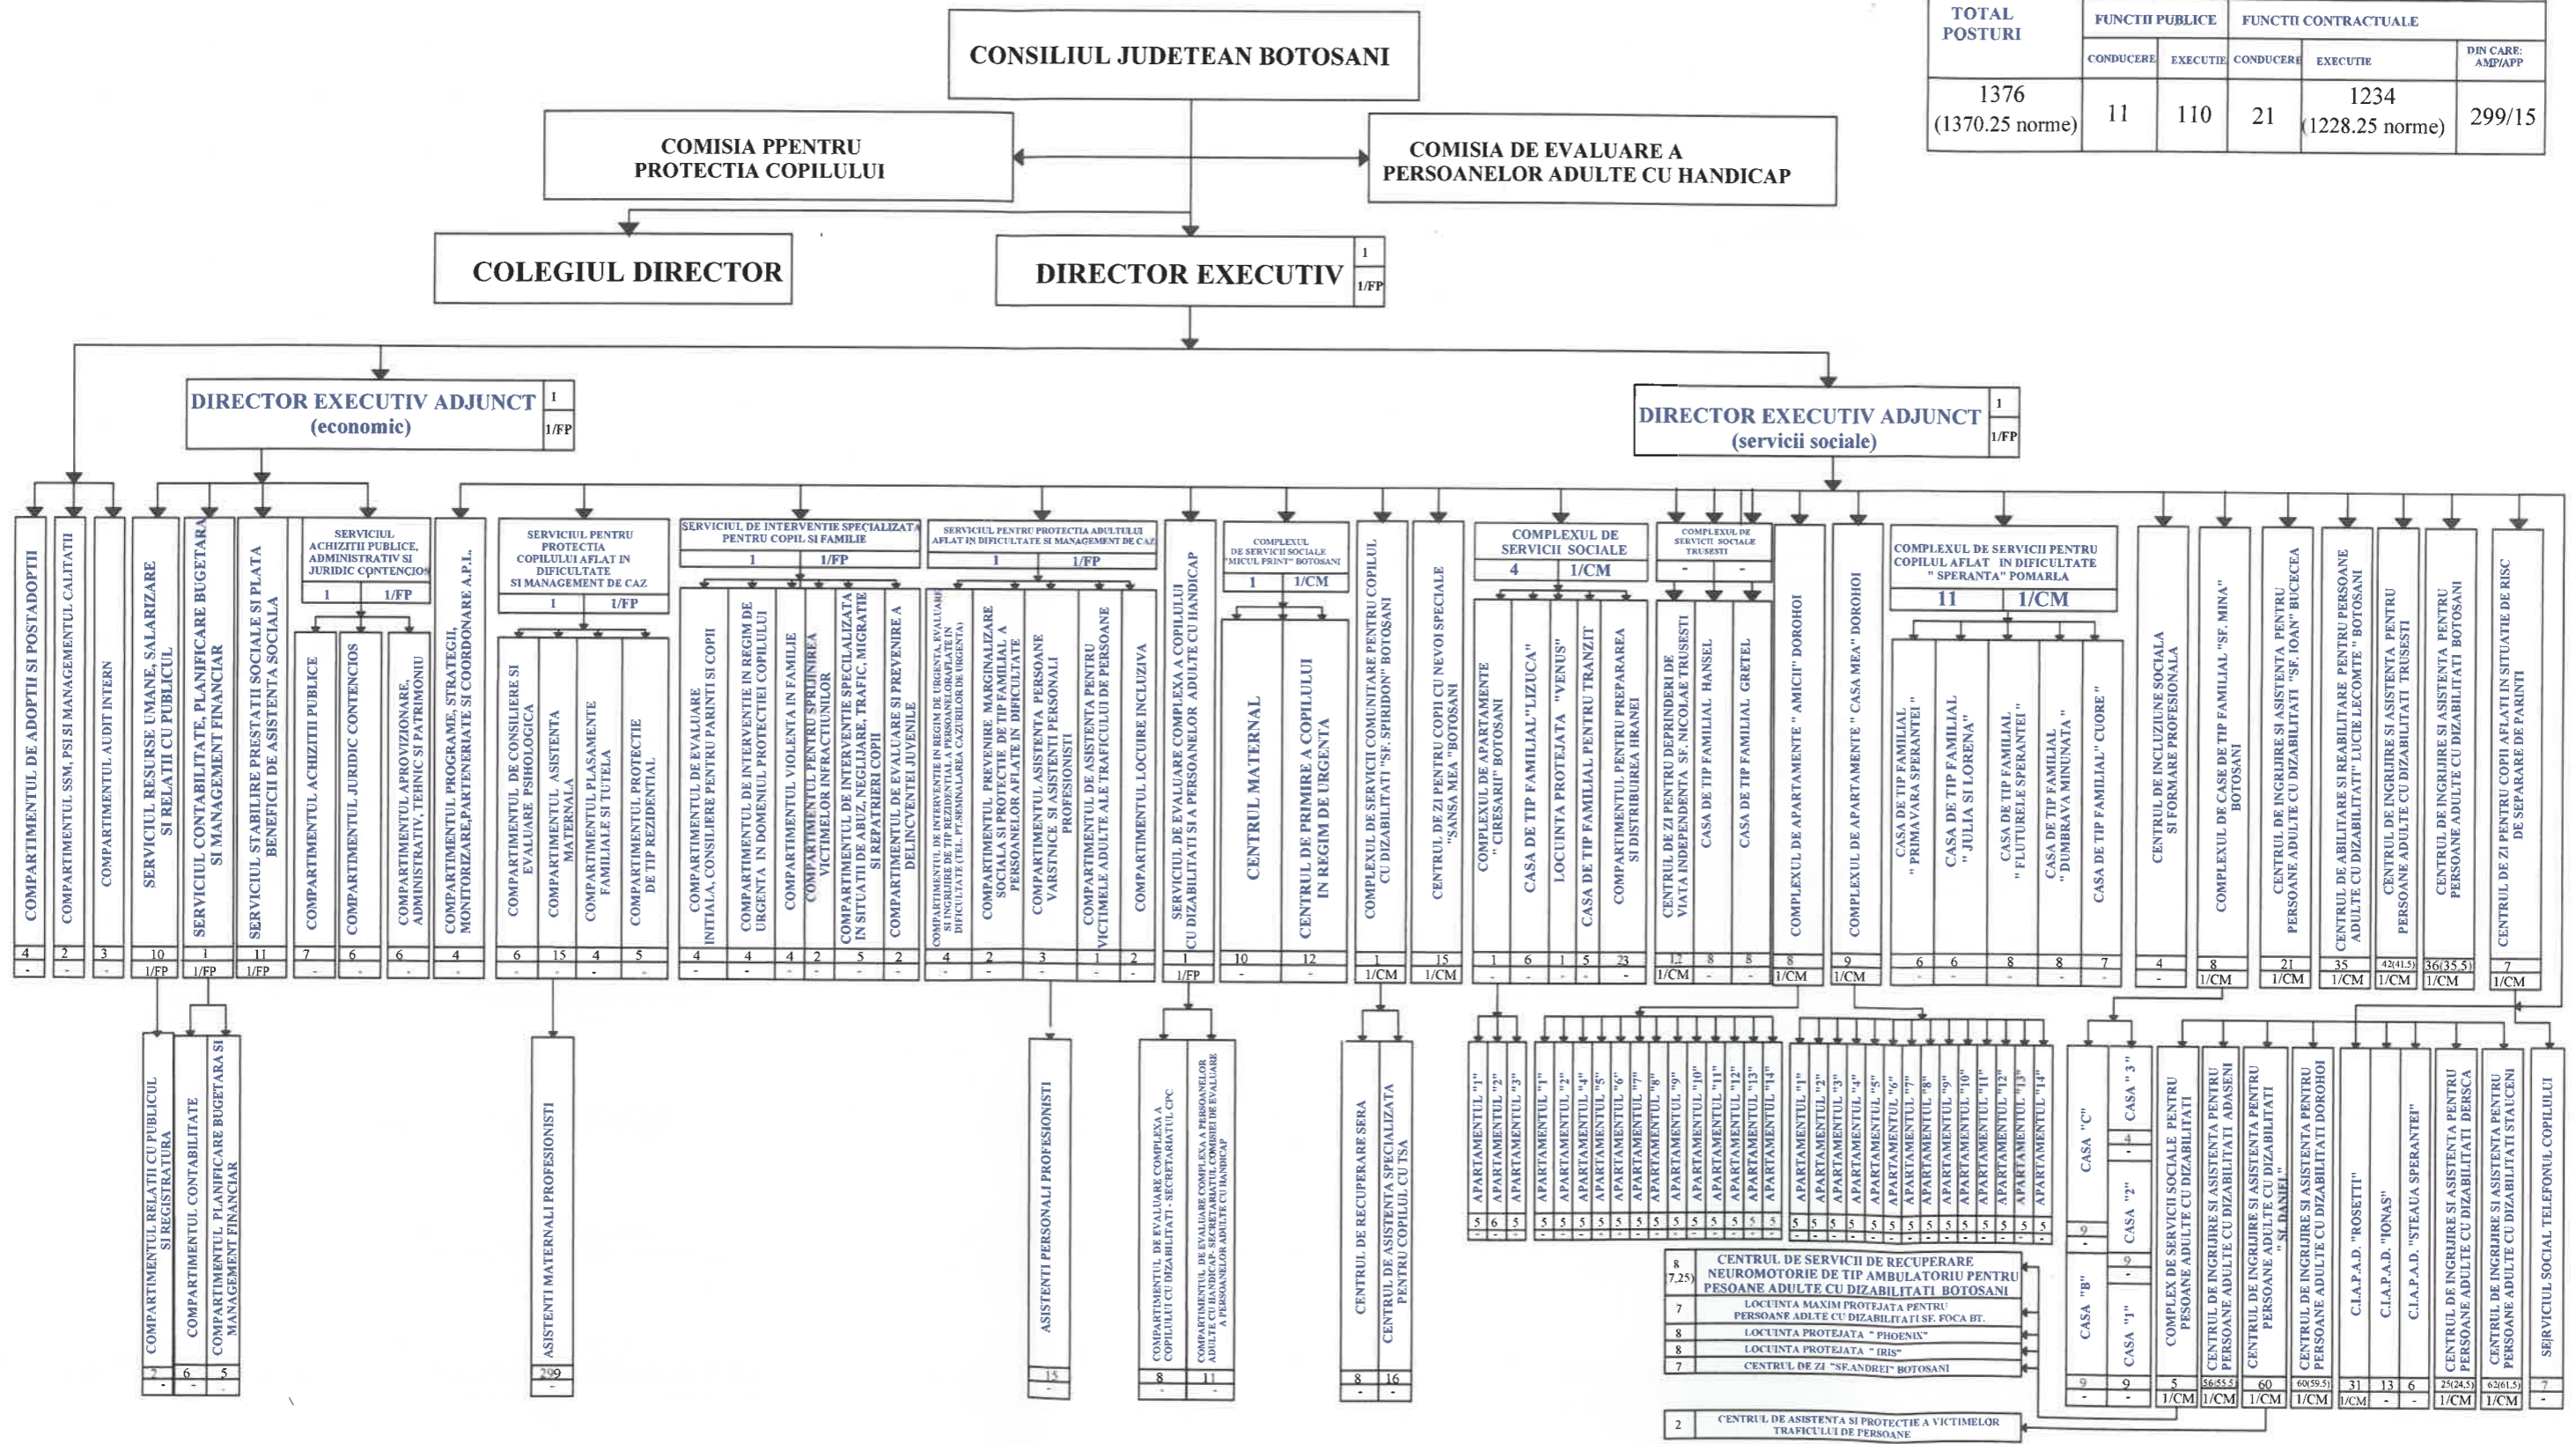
CONSILIUL JUDETEAN BOTOSANI

| TOTAL POSTURI | FUNCTII PUBLICE CONDUCERE | FUNCTII PUBLICE EXECUTIE | FUNCTII CONTRACTUALE CONDUCERE | FUNCTII CONTRACTUALE EXECUTIE | DIN CARE: AMP/APP |
|---|---|---|---|---|---|
| 1376 (1370.25 norme) | 11 | 110 | 21 | 1234 (1228.25 norme) | 299/15 |

COMISIA PPENTRU PROTECTIA COPILULUI

COMISIA DE EVALUARE A PERSOANELOR ADULTE CU HANDICAP

COLEGIUL DIRECTOR

DIRECTOR EXECUTIV 1 1/FP

DIRECTOR EXECUTIV ADJUNCT (economic) 1 1/FP

DIRECTOR EXECUTIV ADJUNCT (servicii sociale) 1 1/FP

COMPARTIMENTUL DE ADOPTII SI POSTADOPTII 4 -
COMPARTIMENTUL SSM, PSI SI MANAGEMENTUL CALITATII 2 -
COMPARTIMENTUL AUDIT INTERN 3 -
SERVICIUL RESURSE UMANE, SALARIZARE SI RELATII CU PUBLICUL 10 1/FP
SERVICIUL CONTABILITATE, PLANIFICARE BUGETARA SI MANAGEMENT FINANCIAR 1 1/FP
SERVICIUL STABILIRE PRESTATII SOCIALE SI PLATA BENEFICII DE ASISTENTA SOCIALA 11 1/FP

COMPARTIMENTUL RELATII CU PUBLICUL SI REGISTRATURA 7 -
COMPARTIMENTUL CONTABILITATE 6 -
COMPARTIMENTUL PLANIFICARE BUGETARA SI MANAGEMENT FINANCIAR 5 -

SERVICIUL ACHIZITII PUBLICE, ADMINISTRATIV SI JURIDIC CONTENCIOS 1 1/FP
COMPARTIMENTUL ACHIZITII PUBLICE 7 -
COMPARTIMENTUL JURIDIC CONTENCIOS 6 -
COMPARTIMENTUL APROVIZIONARE, ADMINISTRATIV, TEHNIC SI PATRIMONIU 6 -

COMPARTIMENTUL PROGRAME, STRATEGII, MONITORIZARE,PARTENERIATE SI COORDONARE A.P.L. 4 -

SERVICIUL PENTRU PROTECTIA COPILULUI AFLAT IN DIFICULTATE SI MANAGEMENT DE CAZ 1 1/FP
COMPARTIMENTUL DE CONSILIERE SI EVALUARE PSIHOLOGICA 6 -
COMPARTIMENTUL ASISTENTA MATERNALA 15 -
ASISTENTI MATERNALI PROFESIONISTI 299 -
COMPARTIMENTUL PLASAMENTE FAMILIALE SI TUTELA 4 -
COMPARTIMENTUL PROTECTIE DE TIP REZIDENTIAL 5 -

SERVICIUL DE INTERVENTIE SPECIALIZATA PENTRU COPIL SI FAMILIE 1 1/FP
COMPARTIMENTUL DE EVALUARE INITIALA, CONSILIERE PENTRU PARINTI SI COPII 4 -
COMPARTIMENTUL DE INTERVENTIE IN REGIM DE URGENTA IN DOMENIUL PROTECTIEI COPILULUI 4 -
COMPARTIMENTUL VIOLENTA IN FAMILIE 4 -
COMPARTIMENTUL PENTRU SPRIJINIREA VICTIMELOR INFRACTIUNILOR 2 -
COMPARTIMENTUL DE INTERVENTIE SPECIALIZATA IN SITUATII DE ABUZ, NEGLIJARE, TRAFIC, MIGRATIE SI REPATRIERI COPII 5 -
COMPARTIMENTUL DE EVALUARE SI PREVENIRE A DELINCVENTEI JUVENILE 2 -

SERVICIUL PENTRU PROTECTIA ADULTULUI AFLAT IN DIFICULTATE SI MANAGEMENT DE CAZ 1 1/FP
COMPARTIMENTUL DE INTERVENTIE IN REGIM DE URGENTA, EVALUARE SI INGRIJIRE DE TIP REZIDENTIAL A PERSOANELOR AFLATE IN DIFICULTATE (TEL. PT.SEMNALAREA CAZURILOR DE URGENTA) 4 -
COMPARTIMENTUL PREVENIRE MARGINALIZARE SOCIALA SI PROTECTIE DE TIP FAMILIAL A PERSOANELOR AFLATE IN DIFICULTATE 2 -
COMPARTIMENTUL ASISTENTA PERSOANE VARSTNICE SI ASISTENTI PERSONALI PROFESIONISTI 3 -
ASISTENTI PERSONALI PROFESIONISTI 15 -
COMPARTIMENTUL DE ASISTENTA PENTRU VICTIMELE ADULTE ALE TRAFICULUI DE PERSOANE 1 -
COMPARTIMENTUL LOCUIRE INCLUZIVA 2 -

SERVICIUL DE EVALUARE COMPLEXA A COPILULUI CU DIZABILITATI SI A PERSOANELOR ADULTE CU HANDICAP 1 1/FP
COMPARTIMENTUL DE EVALUARE COMPLEXA A COPILULUI CU DIZABILITATI - SECRETARIATUL CPC 8 -
COMPARTIMENTUL DE EVALUARE COMPLEXA A PERSOANELOR ADULTE CU HANDICAP- SECRETARIATUL COMISIEI DE EVALUARE A PERSOANELOR ADULTE CU HANDICAP 11 -

COMPLEXUL DE SERVICII SOCIALE "MICUL PRINT" BOTOSANI 1 1/CM
CENTRUL MATERNAL 10 -
CENTRUL DE PRIMIRE A COPILULUI IN REGIM DE URGENTA 12 -

COMPLEXUL DE SERVICII COMUNITARE PENTRU COPILUL CU DIZABILITATI "SF. SPIRIDON" BOTOSANI 1 1/CM
CENTRUL DE RECUPERARE SERA 8 -
CENTRUL DE ASISTENTA SPECIALIZATA PENTRU COPILUL CU TSA 16 -

CENTRUL DE ZI PENTRU COPII CU NEVOI SPECIALE "SANSA MEA "BOTOSANI 15 1/CM

COMPLEXUL DE SERVICII SOCIALE 4 1/CM
COMPLEXUL DE APARTAMENTE " CIRESARII" BOTOSANI 1 -
APARTAMENTUL "1" 5; APARTAMENTUL "2" 6; APARTAMENTUL "3" 5
CASA DE TIP FAMILIAL "LIZUCA" 6 -
LOCUINTA PROTEJATA "VENUS" 1 -
CASA DE TIP FAMILIAL PENTRU TRANZIT 5 -
COMPARTIMENTUL PENTRU PREPARAREA SI DISTRIBUIREA HRANEI 23 -
APARTAMENTUL "1" ... APARTAMENTUL "14" 5 5 5 5 5 5 5 5 5 5 5 5 5 5

COMPLEXUL DE SERVICII SOCIALE TRUSESTI - -
CENTRUL DE ZI PENTRU DEPRINDERI DE VIATA INDEPENDENTA SF. NICOLAE TRUSESTI 12 1/CM
CASA DE TIP FAMILIAL HANSEL 8 -
CASA DE TIP FAMILIAL GRETEL 8 -

COMPLEXUL DE APARTAMENTE " AMICII" DOROHOI 8 1/CM
COMPLEXUL DE APARTAMENTE " CASA MEA" DOROHOI 9 1/CM
APARTAMENTUL "1" ... APARTAMENTUL "14" 5 5 5 5 5 5 5 5 5 5 5 5 5 5

COMPLEXUL DE SERVICII PENTRU COPILUL AFLAT IN DIFICULTATE " SPERANTA" POMARLA 11 1/CM
CASA DE TIP FAMILIAL " PRIMAVARA SPERANTEI " 6 -
CASA DE TIP FAMILIAL " JULIA SI LORENA" 6 -
CASA DE TIP FAMILIAL " FLUTURELE SPERANTEI " 8 -
CASA DE TIP FAMILIAL " DUMBRAVA MINUNATA " 8 -
CASA DE TIP FAMILIAL" CUORE " 7 -

CENTRUL DE INCLUZIUNE SOCIALA SI FORMARE PROFESIONALA 4 -
CASA "C" 9 -; CASA " 3 " 4 -; CASA "2" 9 -; CASA "B" 9 -; CASA "1" 9 -

COMPLEXUL DE CASE DE TIP FAMILIAL "SF. MINA" BOTOSANI 8 1/CM
CENTRUL DE INGRIJIRE SI ASISTENTA PENTRU PERSOANE ADULTE CU DIZABILITATI "SF. IOAN" BUCECEA 21 1/CM
CENTRUL DE ABILITARE SI REABILITARE PENTRU PERSOANE ADULTE CU DIZABILITATI" LUCIE LECOMTE " BOTOSANI 35 1/CM
CENTRUL DE INGRIJIRE SI ASISTENTA PENTRU PERSOANE ADULTE CU DIZABILITATI TRUSESTI 42(41.5) 1/CM
CENTRUL DE INGRIJIRE SI ASISTENTA PENTRU PERSOANE ADULTE CU DIZABILITATI BOTOSANI 36(35.5) 1/CM
CENTRUL DE ZI PENTRU COPII AFLATI IN SITUATIE DE RISC DE SEPARARE DE PARINTI 7 1/CM

8 (7,25) CENTRUL DE SERVICII DE RECUPERARE NEUROMOTORIE DE TIP AMBULATORIU PENTRU PERSOANE ADULTE CU DIZABILITATI BOTOSANI
7 LOCUINTA MAXIM PROTEJATA PENTRU PERSOANE ADLTE CU DIZABILITATI SF. FOCA BT.
8 LOCUINTA PROTEJATA " PHOENIX"
8 LOCUINTA PROTEJATA " IRIS"
7 CENTRUL DE ZI "SF.ANDREI" BOTOSANI
2 CENTRUL DE ASISTENTA SI PROTECTIE A VICTIMELOR TRAFICULUI DE PERSOANE

COMPLEX DE SERVICII SOCIALE PENTRU PERSOANE ADULTE CU DIZABILITATI 5 1/CM
CENTRUL DE INGRIJIRE SI ASISTENTA PENTRU PERSOANE ADULTE CU DIZABILITATI ADASENI 56(55.5) 1/CM
CENTRUL DE INGRIJIRE SI ASISTENTA PENTRU PERSOANE ADULTE CU DIZABILITATI " SF. DANIEL" 60 1/CM
CENTRUL DE INGRIJIRE SI ASISTENTA PENTRU PERSOANE ADULTE CU DIZABILITATI DOROHOI 60(59.5) 1/CM
C.I.A.P.A.D. "ROSETTI" 31 1/CM
C.I.A.P.A.D. "IONAS" 13 -
C.I.A.P.A.D. "STEAUA SPERANTEI" 6 -
CENTRUL DE INGRIJIRE SI ASISTENTA PENTRU PERSOANE ADULTE CU DIZABILITATI DERSCA 25(24,5) 1/CM
CENTRUL DE INGRIJIRE SI ASISTENTA PENTRU PERSOANE ADULTE CU DIZABILITATI STAUCENI 62(61,5) 1/CM
SERVICIUL SOCIAL TELEFONUL COPILULUI 7 -